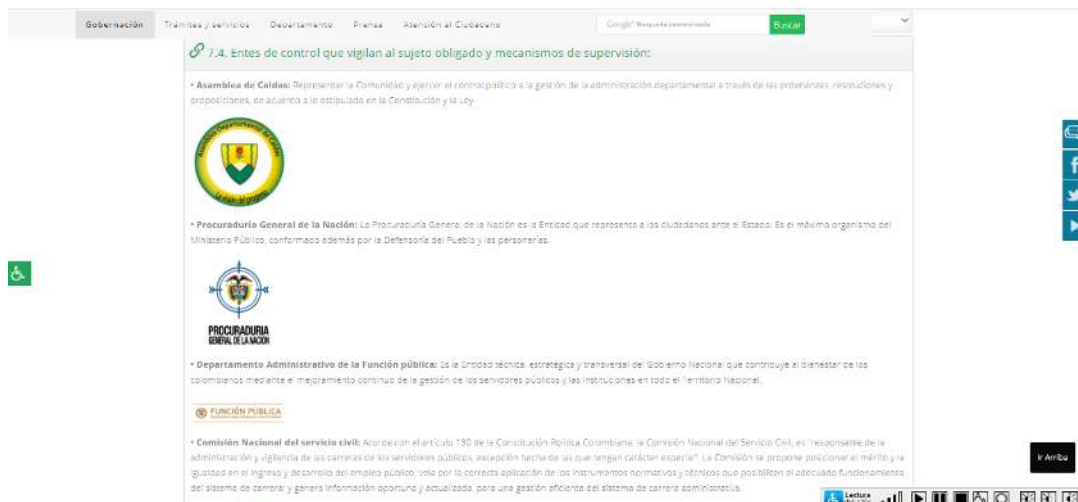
Gobernación Trámites y servicios Departamento Prensa Atención al Ciudadano

Google Búsqueda personalizada Buscar

7.4. Entes de control que vigilan al sujeto obligado y mecanismos de supervisión:

• Asamblea de Caldas: Representar la Comunidad y ejercer el control político a la gestión de la administración departamental a través de las ordenanzas, resoluciones y proposiciones, de acuerdo a lo estipulado en la Constitución y la Ley.

Asamblea Departamental de Caldas

La visión del progreso

• Procuraduría General de la Nación: La Procuraduría General de la Nación es la Entidad que representa a los ciudadanos ante el Estado. Es el máximo organismo del Ministerio Público, conformado además por la Defensoría del Pueblo y las personerías.

PROCURADURIA GENERAL DE LA NACION

• Departamento Administrativo de la Función pública: Es la Entidad técnica, estratégica y transversal del Gobierno Nacional que contribuye al bienestar de los colombianos mediante el mejoramiento continuo de la gestión de los servidores públicos y las instituciones en todo el Territorio Nacional.

FUNCIÓN PÚBLICA

• Comisión Nacional del servicio civil: Acorde con el artículo 130 de la Constitución Política Colombiana, la Comisión Nacional del Servicio Civil, es "responsable de la administración y vigilancia de las carreras de los servidores públicos, excepción hecha de las que tengan carácter especial". La Comisión se propone posicionar el mérito y la igualdad en el ingreso y desarrollo del empleo público, vela por la correcta aplicación de los instrumentos normativos y técnicos que posibiliten el adecuado funcionamiento del sistema de carrera; y genera información oportuna y actualizada, para una gestión eficiente del sistema de carrera administrativa.

Ir Arriba

Lectura